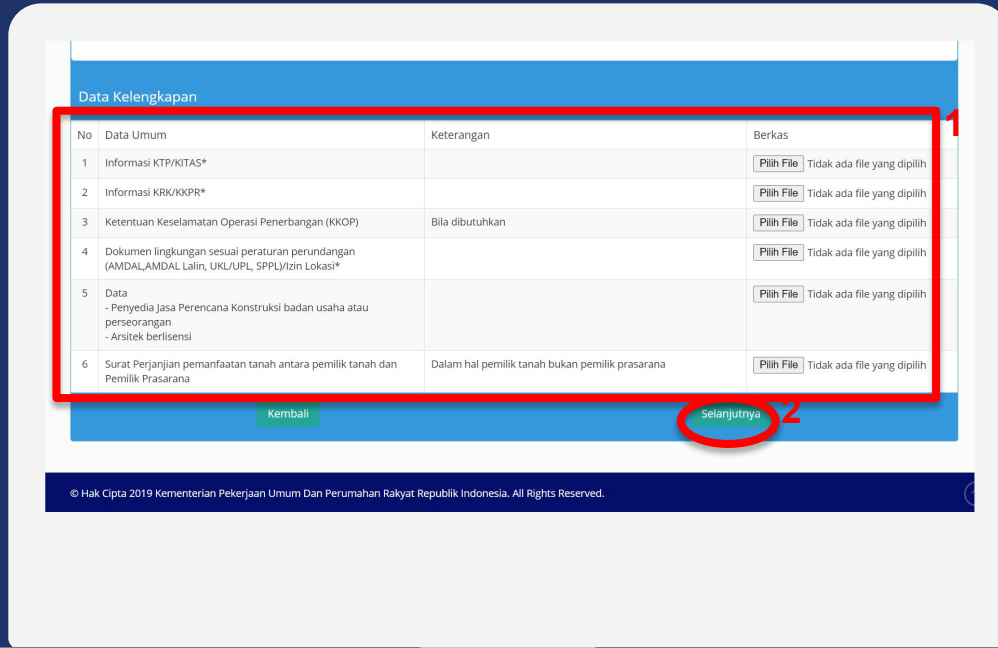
Data Kelengkapan

1

| No | Data Umum | Keterangan | Berkas |
|---|---|---|---|
| 1 | Informasi KTP/KITAS* | | Pilih File Tidak ada file yang dipilih |
| 2 | Informasi KRK/KKPR* | | Pilih File Tidak ada file yang dipilih |
| 3 | Ketentuan Keselamatan Operasi Penerbangan (KKOP) | Bila dibutuhkan | Pilih File Tidak ada file yang dipilih |
| 4 | Dokumen lingkungan sesuai peraturan perundangan (AMDAL,AMDAL Lalin, UKL/UPL, SPPL)/Izin Lokasi* | | Pilih File Tidak ada file yang dipilih |
| 5 | Data - Penyedia Jasa Perencana Konstruksi badan usaha atau perseorangan - Arsitek berlisensi | | Pilih File Tidak ada file yang dipilih |
| 6 | Surat Perjanjian pemanfaatan tanah antara pemilik tanah dan Pemilik Prasarana | Dalam hal pemilik tanah bukan pemilik prasarana | Pilih File Tidak ada file yang dipilih |

Kembali

Selanjutnya

2

© Hak Cipta 2019 Kementerian Pekerjaan Umum Dan Perumahan Rakyat Republik Indonesia. All Rights Reserved.